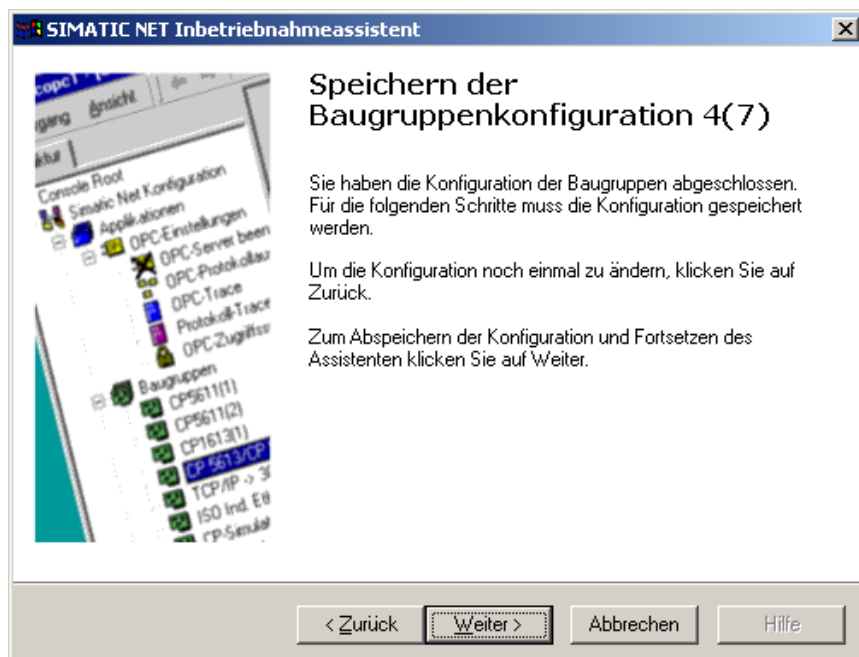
SIMATIC NET Inbetriebnahmeassistent

copc1
gang Ansicht
ktur
Console Root
Simatic Net Konfiguration
Applikationen
OPC-Einstellungen
OPC-Server been
OPC-Protokollau
OPC-Trace
Protokoll-Trace
OPC-Zugriffss
Baugruppen
CP5611(1)
CP5611(2)
CP1613(1)
CP 5613/CP
TCP/IP -> 3
ISO Ind. Et
CP-Simulat

Speichern der Baugruppenkonfiguration 4(7)

Sie haben die Konfiguration der Baugruppen abgeschlossen. Für die folgenden Schritte muss die Konfiguration gespeichert werden.

Um die Konfiguration noch einmal zu ändern, klicken Sie auf Zurück.

Zum Abspeichern der Konfiguration und Fortsetzen des Assistenten klicken Sie auf Weiter.

< Zurück
Weiter >
Abbrechen
Hilfe